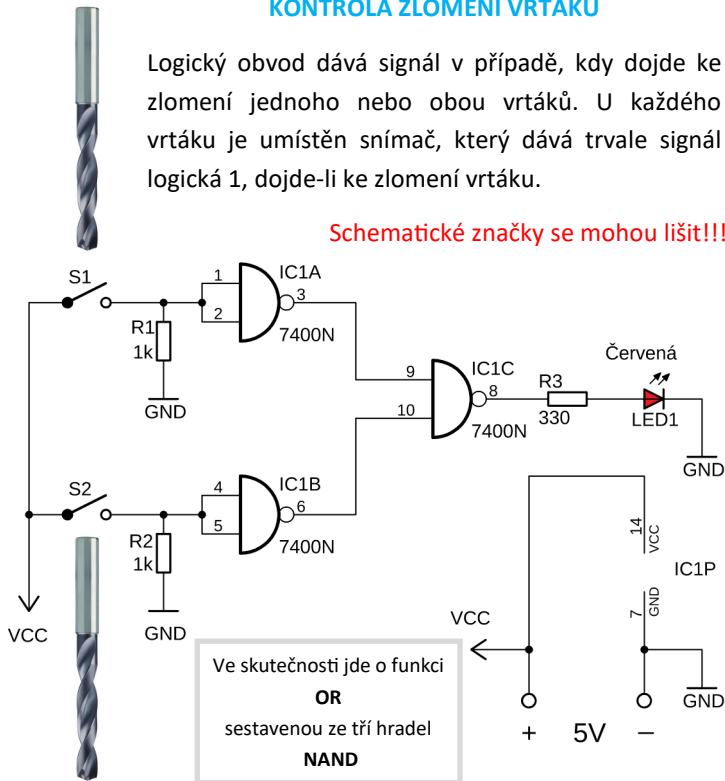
KONTROLA ZLOMENÍ VRTÁKU

Logický obvod dává signál v případě, kdy dojde ke zlomení jednoho nebo obou vrtáků. U každého vrtáku je umístěn snímač, který dává trvale signál logická 1, dojde-li ke zlomení vrtáku.

Schematické značky se mohou lišit!!!

S1
1
2
IC1A
3
7400N
R1
1k
GND
Červená
9
10
IC1C
8
7400N
R3
330
LED1
GND
S2
4
5
IC1B
6
7400N
R2
1k
GND
VCC
14
VCC
IC1P
7
GND
VCC
GND
+
5V
–

Ve skutečnosti jde o funkci
OR
sestavenou ze tří hradel
NAND